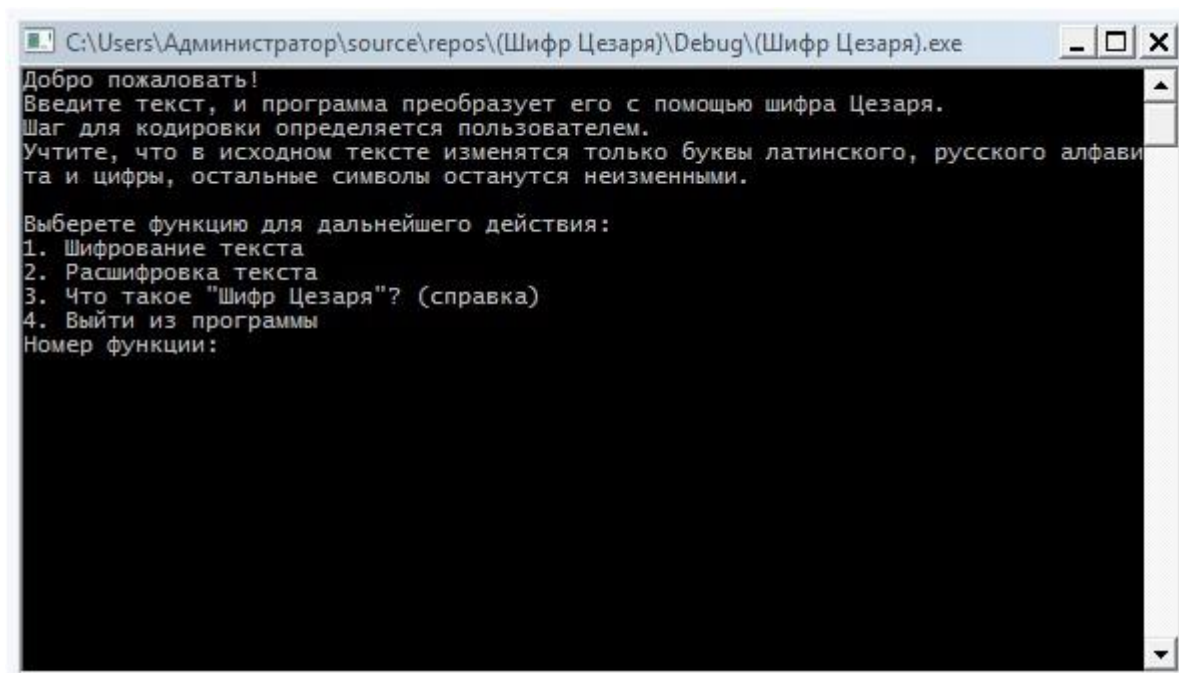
C:\Users\Администратор\source\repos\(Шифр Цезаря)\Debug\(Шифр Цезаря).exe

Добро пожаловать!
Введите текст, и программа преобразует его с помощью шифра Цезаря.
Шаг для кодировки определяется пользователем.
Учтите, что в исходном тексте изменятся только буквы латинского, русского алфавита и цифры, остальные символы останутся неизменными.

Выберете функцию для дальнейшего действия:
1. Шифрование текста
2. Расшифровка текста
3. Что такое "Шифр Цезаря"? (справка)
4. Выйти из программы
Номер функции: